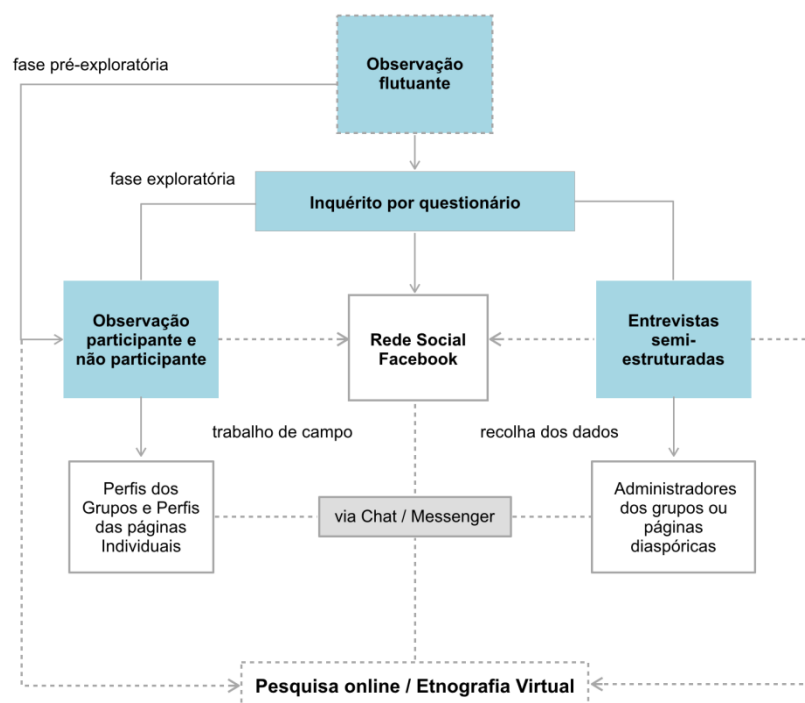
fase pré-exploratória

Observação flutuante

fase exploratória

Inquérito por questionário

Observação participante e não participante

Rede Social Facebook

Entrevistas semi-estruturadas

trabalho de campo

recolha dos dados

Perfis dos Grupos e Perfis das páginas Individuais

via Chat / Messenger

Administradores dos grupos ou páginas diaspóricas

Pesquisa online / Etnografia Virtual